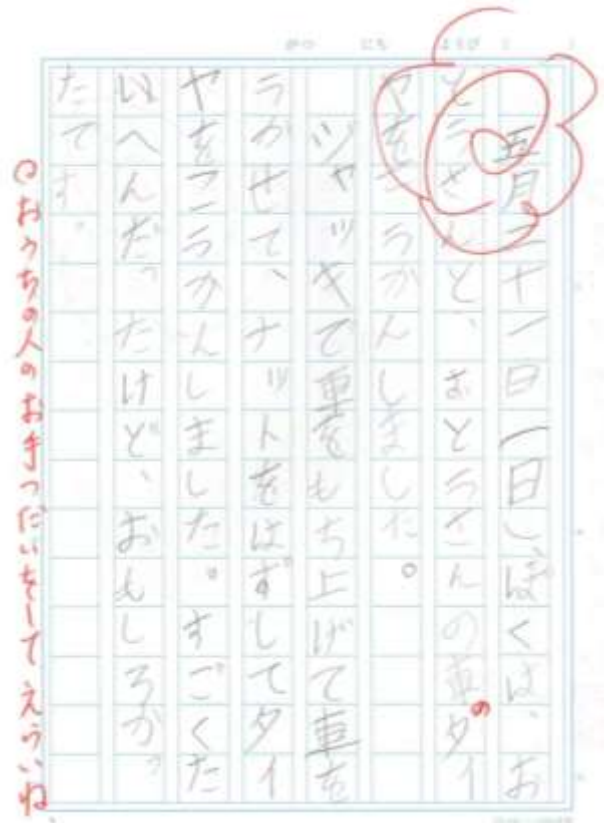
がつ　にち　ようび

五月二十一日（日）ぼくは、おとうさんと、おとうさんの車のタイヤをこうかんしました。

ジャッキで車をもち上げて車をうかせて、ナットをはずしてタイヤをこうかんしました。すごくたいへんだったけど、おもしろかったです。

おうちの人のおてつだいをしてえらいね